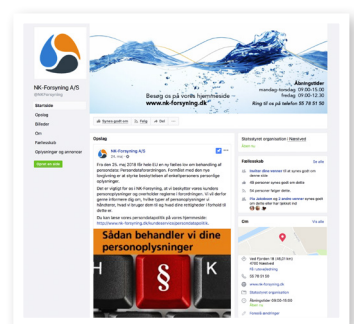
NK-Forsyning A/S
@NKforsyning

Startside
Opslag
Billeder
Om
Fællesskab
Oplysninger og annoncer

Besøg os på vores hjemmeside
www.nk-forsyning.dk

Åbningstider
mandag-torsdag 09.00-15.00
fredag 09.00-12.30
Ring til os på telefon 55 78 51 50

Synes godt om
Følg
Del

Opslag

NK-Forsyning A/S
25. maj

Fra den 25. maj 2018 får hele EU en ny fælles lov om behandling af personoplysninger: Persondataforordningen. Formålet med den nye lovgivning er at styrke beskyttelsen af enkeltpersoners personlige oplysninger.

Det er vigtigt for os i NK-Forsyning, at vi beskytter vores kunders personoplysninger og overholder reglerne i forordningen. Vi vil derfor gerne informere dig om, hvilke typer af personoplysninger vi håndterer, hvad vi bruger dem til og hvad dine rettigheder i forhold til dette er.

Du kan læse vores persondatapolitik på vores hjemmeside:
https://www.nk-forsyning.dk/kunder/persondatapolitik

Sådan behandler vi dine personoplysninger

Statsejet organisation | Næstved

Fællesskab
Se alle
Inviter dine venner til at synes godt om denne side
98 personer synes godt om dette
95 personer følger dette
Ola Jakobsen og 2 andre venner synes godt om dette eller har tjekket ind

Om
Se alle
Vedr Fortiden 18 (4820 rum)
4700 Næstved
Få rutevejledning
55 78 51 50
www.nk-forsyning.dk
Statsejet organisation
Åbningstider 09.00-15.00
Foreslå ændringer